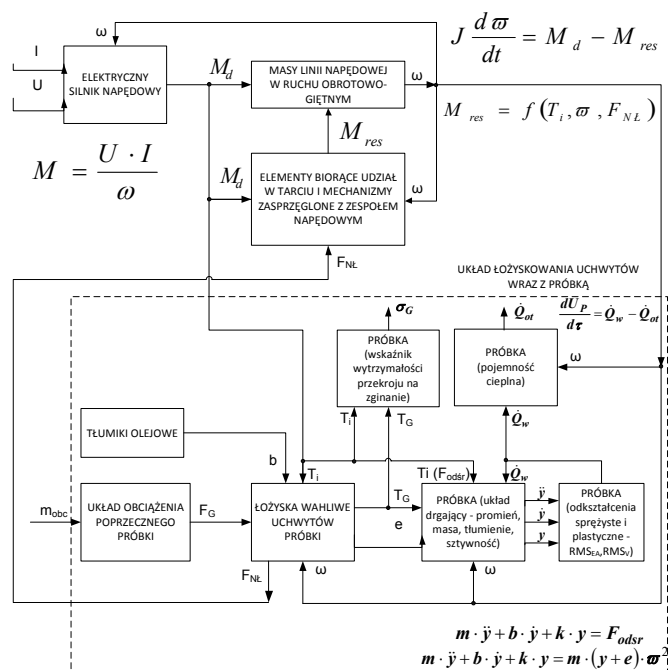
$J \frac{d\varpi}{dt} = M_d - M_{res}$

I

U

ω

ELEKTRYCZNY SILNIK NAPĘDOWY

$M_d$

MASY LINII NAPĘDOWEJ W RUCHU OBROTOWO-GIĘTNYM

ω

$M_{res} = f(T_i, \varpi, F_{NŁ})$

$M_{res}$

$M = \frac{U \cdot I}{\omega}$

$M_d$

ELEMENTY BIORĄCE UDZIAŁ W TARCIU I MECHANIZMY ZASPRZĘGLONE Z ZESPOŁEM NAPĘDOWYM

ω

$F_{NŁ}$

UKŁAD ŁOŻYSKOWANIA UCHWYTÓW WRAZ Z PRÓBKĄ

$\sigma_G$

$\dot{Q}_{ot}$

$\frac{dU_P}{d\tau} = \dot{Q}_w - \dot{Q}_{ot}$

PRÓBKA (wskaźnik wytrzymałości przekroju na zginanie)

PRÓBKA (pojemność cieplna)

ω

$T_i$

$T_G$

$\dot{Q}_w$

TŁUMIKI OLEJOWE

b

$T_i$

Ti ($F_{odsr}$)

$\dot{Q}_w$

$m_{obc}$

UKŁAD OBCIĄŻENIA POPRZECZNEGO PRÓBKI

$F_G$

ŁOŻYSKA WAHLIWE UCHWYTÓW PRÓBKI

$T_G$

e

PRÓBKA (układ drgający - promień, masa, tłumienie, sztywność)

$\ddot{y}$

$\dot{y}$

$y$

PRÓBKA (odkształcenia sprężyste i plastyczne - $RMS_{EA}$,$RMS_V$)

$F_{NŁ}$

ω

ω

$m \cdot \ddot{y} + b \cdot \dot{y} + k \cdot y = F_{odsr}$

$m \cdot \ddot{y} + b \cdot \dot{y} + k \cdot y = m \cdot (y + e) \cdot \varpi^2$